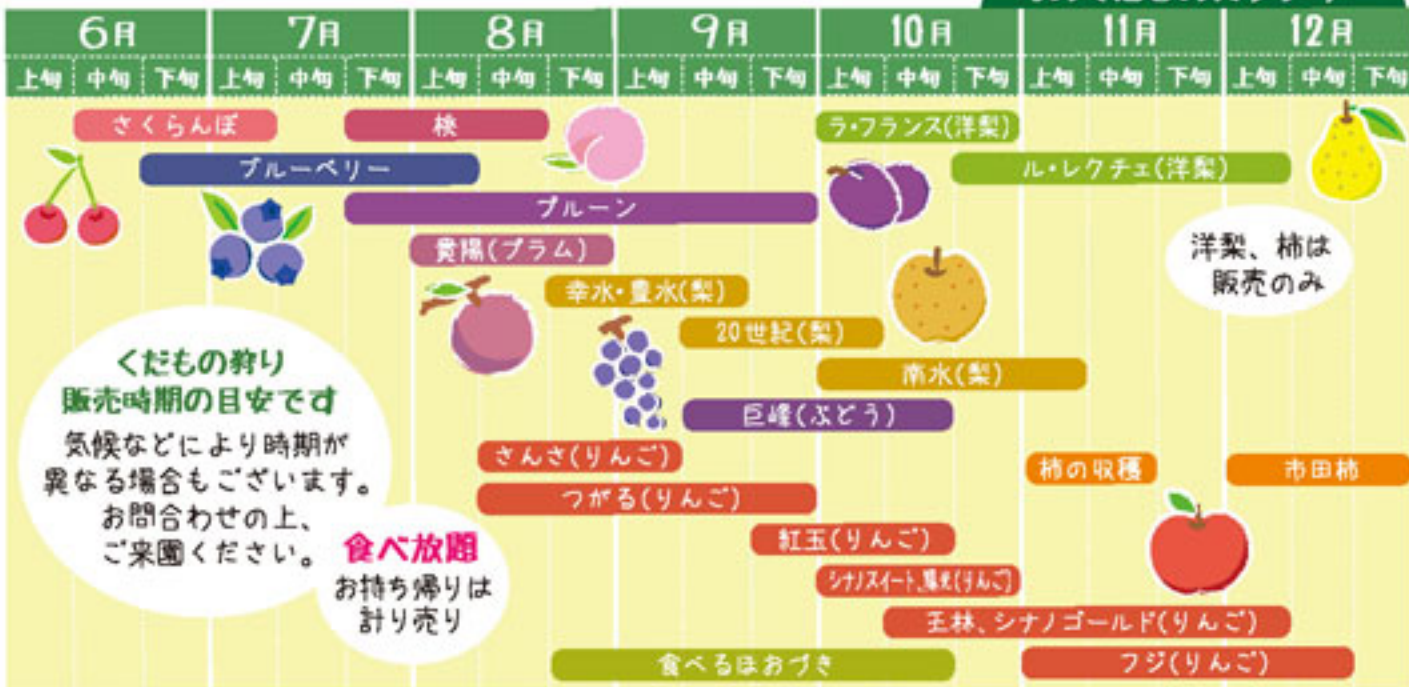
| 6月 | | | 7月 | | | 8月 | | | 9月 | | | 10月 | | | 11月 | | | 12月 | | |
|---|---|---|---|---|---|---|---|---|---|---|---|---|---|---|---|---|---|---|---|---|
| 上旬 | 中旬 | 下旬 | 上旬 | 中旬 | 下旬 | 上旬 | 中旬 | 下旬 | 上旬 | 中旬 | 下旬 | 上旬 | 中旬 | 下旬 | 上旬 | 中旬 | 下旬 | 上旬 | 中旬 | 下旬 |

さくらんぼ
桃
ラ・フランス(洋梨)
ブルーベリー
ル・レクチェ(洋梨)
プルーン
貴陽(プラム)
洋梨、柿は販売のみ
幸水・豊水(梨)
20世紀(梨)
南水(梨)
巨峰(ぶどう)
さんさ(りんご)
柿の収穫
市田柿
つがる(りんご)
紅玉(りんご)
シナノスイート、陽光(りんご)
王林、シナノゴールド(りんご)
食べるほおずき
フジ(りんご)

くだもの狩り販売時期の目安です
気候などにより時期が異なる場合もございます。お問合わせの上、ご来園ください。

食べ放題
お持ち帰りは計り売り